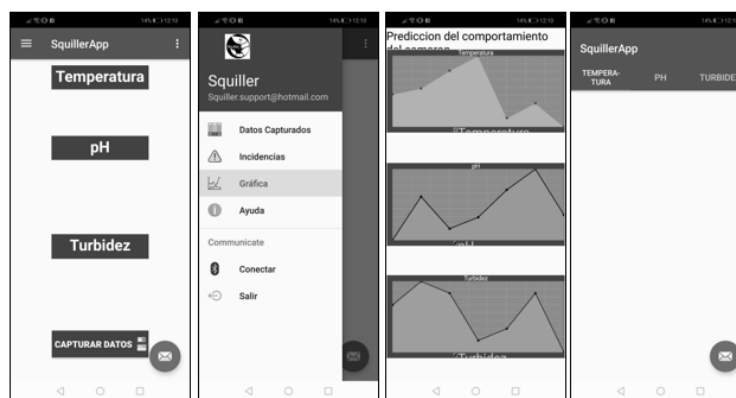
14% 12:10

SquillerApp

Temperatura

pH

Turbidez

CAPTURAR DATOS

14% 12:10

Squiller

Squiller.support@hotmail.com

Datos Capturados

Incidencias

Gráfica

Ayuda

Communicate

Conectar

Salir

14% 12:10

Prediccion del comportamiento del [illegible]

Temperatura

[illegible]

pH

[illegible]

Turbidez

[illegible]

14% 12:10

SquillerApp

| TEMPERATURA | PH | TURBIDE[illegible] |
|---|---|---|